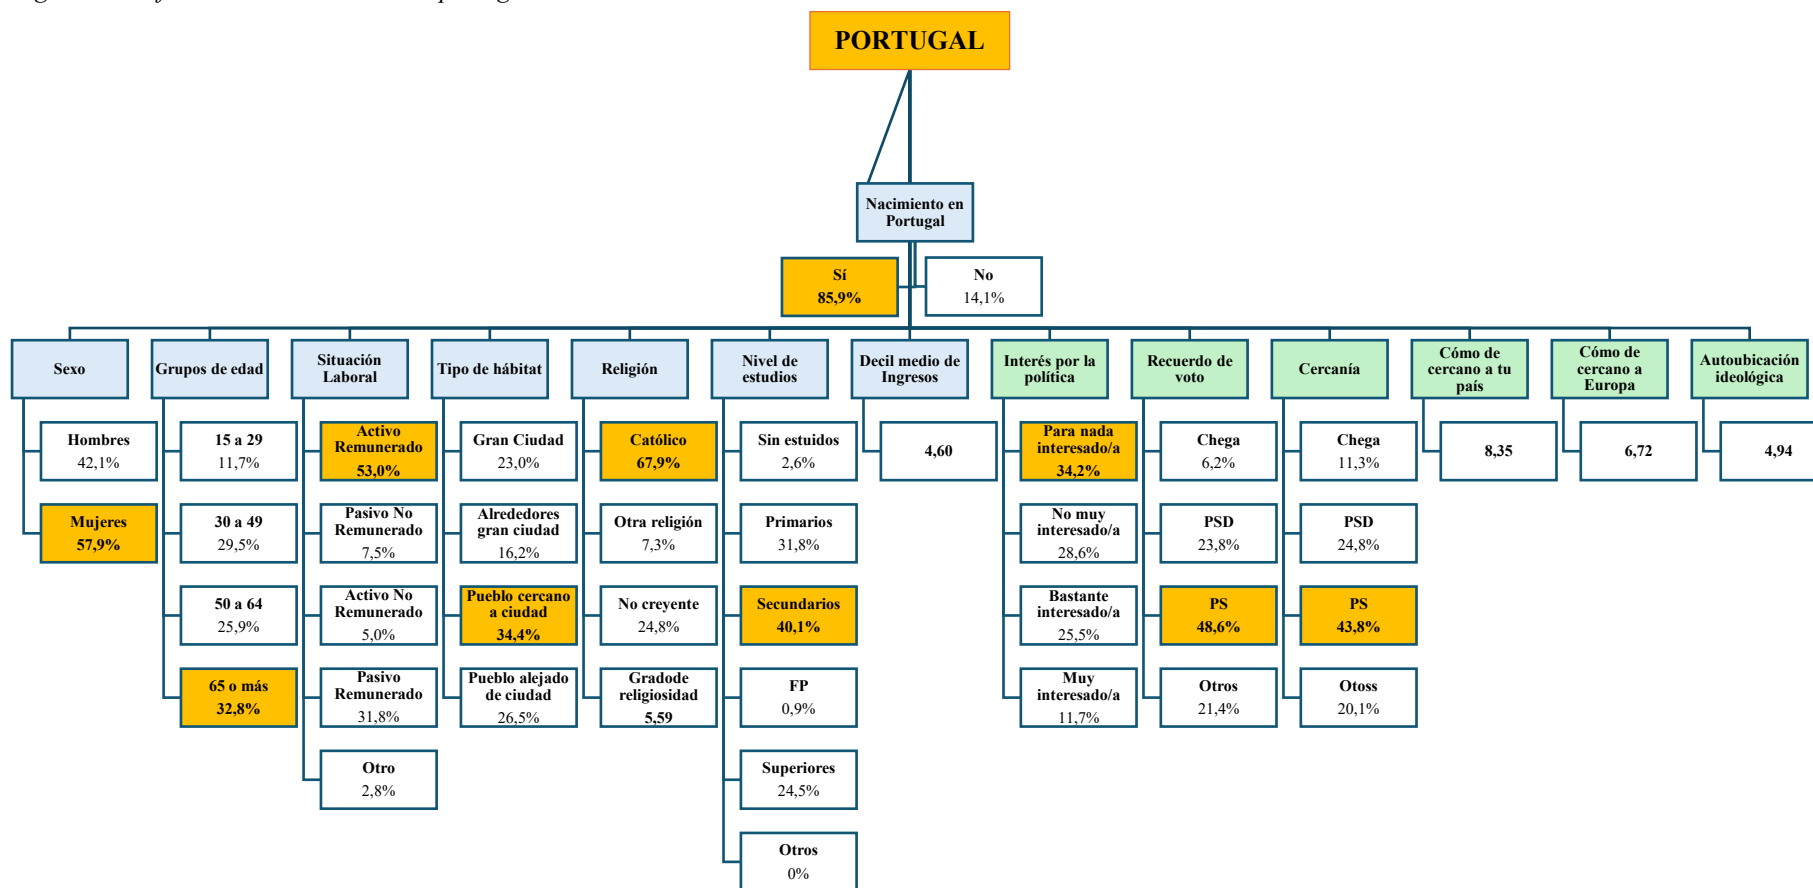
PORTUGAL

Nacimiento en Portugal

Sí
85,9%

No
14,1%

Sexo

Hombres
42,1%

Mujeres
57,9%

Grupos de edad

15 a 29
11,7%

30 a 49
29,5%

50 a 64
25,9%

65 o más
32,8%

Situación Laboral

Activo Remunerado
53,0%

Pasivo No Remunerado
7,5%

Activo No Remunerado
5,0%

Pasivo Remunerado
31,8%

Otro
2,8%

Tipo de hábitat

Gran Ciudad
23,0%

Alrededores gran ciudad
16,2%

Pueblo cercano a ciudad
34,4%

Pueblo alejado de ciudad
26,5%

Religión

Católico
67,9%

Otra religión
7,3%

No creyente
24,8%

Gradode religiosidad
5,59

Nivel de estudios

Sin estuidos
2,6%

Primarios
31,8%

Secundarios
40,1%

FP
0,9%

Superiores
24,5%

Otros
0%

Decil medio de Ingresos

4,60

Interés por la política

Para nada interesado/a
34,2%

No muy interesado/a
28,6%

Bastante interesado/a
25,5%

Muy interesado/a
11,7%

Recuerdo de voto

Chega
6,2%

PSD
23,8%

PS
48,6%

Otros
21,4%

Cercanía

Chega
11,3%

PSD
24,8%

PS
43,8%

Otoss
20,1%

Cómo de cercano a tu país

8,35

Cómo de cercano a Europa

6,72

Autoubicación ideológica

4,94